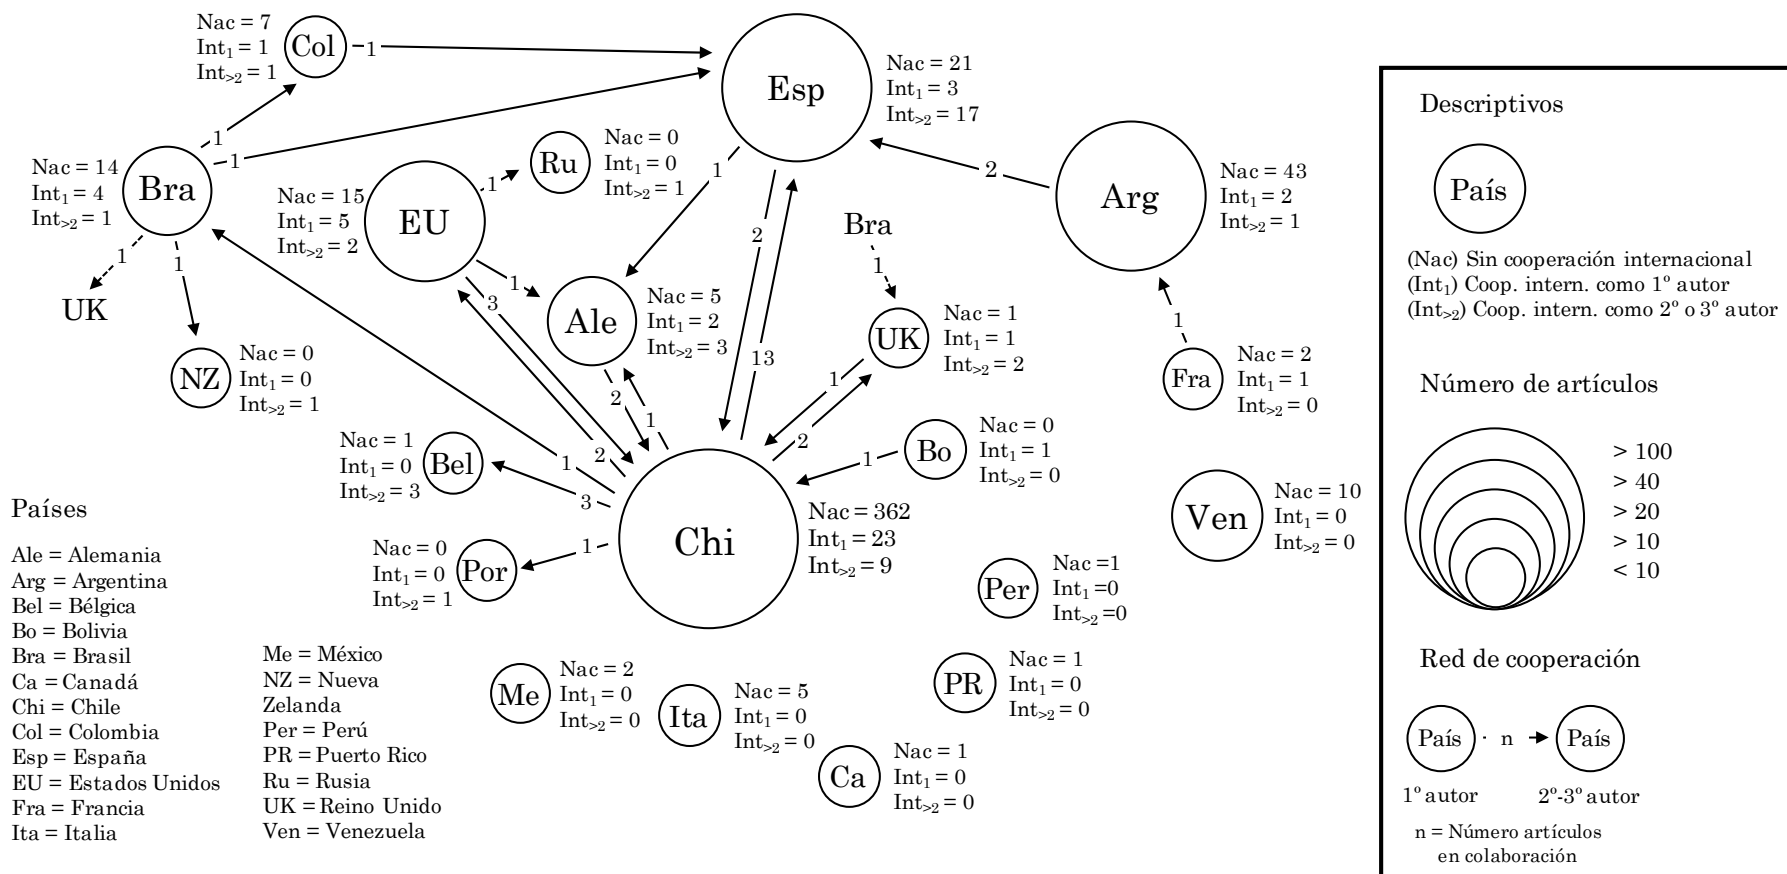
Nac = 7
$Int_1$ = 1
$Int_{>2}$ = 1
Col
1

Esp
Nac = 21
$Int_1$ = 3
$Int_{>2}$ = 17

1
1
Nac = 14
$Int_1$ = 4
$Int_{>2}$ = 1
Bra

Nac = 15
$Int_1$ = 5
$Int_{>2}$ = 2
EU
1
Ru
Nac = 0
$Int_1$ = 0
$Int_{>2}$ = 1

1
2
2
Arg
Nac = 43
$Int_1$ = 2
$Int_{>2}$ = 1

1
1
UK
NZ
Nac = 0
$Int_1$ = 0
$Int_{>2}$ = 1

1
3
Ale
Nac = 5
$Int_1$ = 2
$Int_{>2}$ = 3

Bra
1
UK
Nac = 1
$Int_1$ = 1
$Int_{>2}$ = 2

13
1
1
Fra
Nac = 2
$Int_1$ = 1
$Int_{>2}$ = 0

2
1
2
1
2
Bo
Nac = 0
$Int_1$ = 1
$Int_{>2}$ = 0
1

Nac = 1
$Int_1$ = 0
$Int_{>2}$ = 3
Bel
1
2
3

Chi
Nac = 362
$Int_1$ = 23
$Int_{>2}$ = 9

Ven
Nac = 10
$Int_1$ = 0
$Int_{>2}$ = 0

Nac = 0
$Int_1$ = 0
$Int_{>2}$ = 1
Por
1

Per
Nac =1
$Int_1$ =0
$Int_{>2}$ =0

PR
Nac = 1
$Int_1$ = 0
$Int_{>2}$ = 0

Me
Nac = 2
$Int_1$ = 0
$Int_{>2}$ = 0

Ita
Nac = 5
$Int_1$ = 0
$Int_{>2}$ = 0

Ca
Nac = 1
$Int_1$ = 0
$Int_{>2}$ = 0

Países

Ale = Alemania
Arg = Argentina
Bel = Bélgica
Bo = Bolivia
Bra = Brasil
Ca = Canadá
Chi = Chile
Col = Colombia
Esp = España
EU = Estados Unidos
Fra = Francia
Ita = Italia

Me = México
NZ = Nueva Zelanda
Per = Perú
PR = Puerto Rico
Ru = Rusia
UK = Reino Unido
Ven = Venezuela

Descriptivos

País

(Nac) Sin cooperación internacional
($Int_1$) Coop. intern. como 1º autor
($Int_{>2}$) Coop. intern. como 2º o 3º autor

Número de artículos

> 100
> 40
> 20
> 10
< 10

Red de cooperación

País n País

1º autor 2º-3º autor

n = Número artículos en colaboración